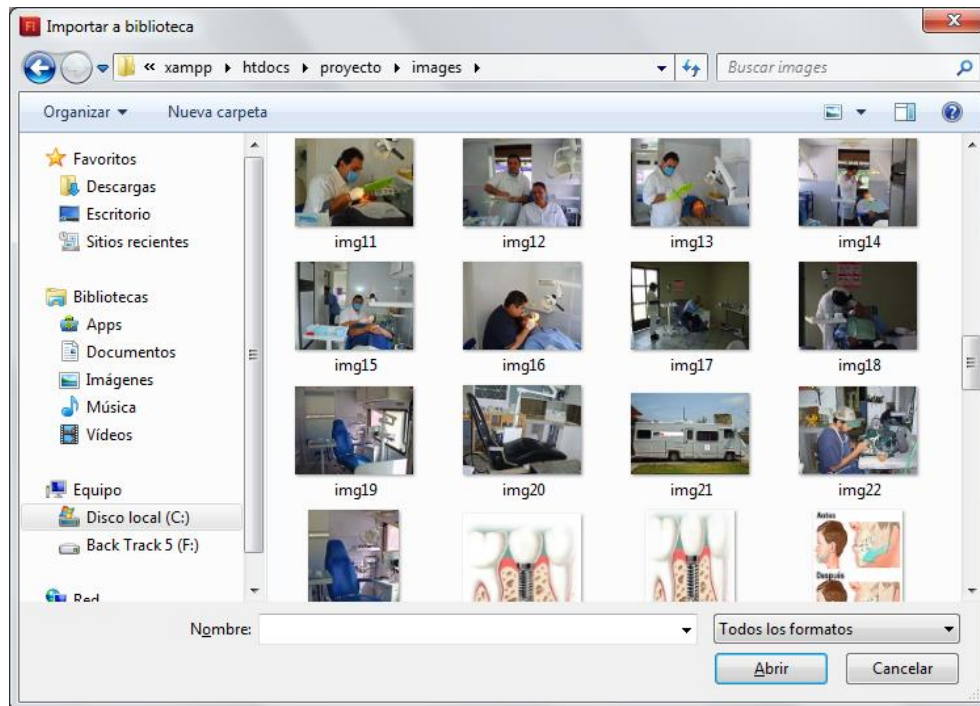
Importar a biblioteca

« xampp ▸ htdocs ▸ proyecto ▸ images ▸

Buscar images

Organizar ▾

Nueva carpeta

Favoritos

Descargas

Escritorio

Sitios recientes

Bibliotecas

Apps

Documentos

Imágenes

Música

Vídeos

Equipo

Disco local (C:)

Back Track 5 (F:)

Red

img11

img12

img13

img14

img15

img16

img17

img18

img19

img20

img21

img22

Antes

Después

Nombre:

Todos los formatos

Abrir

Cancelar